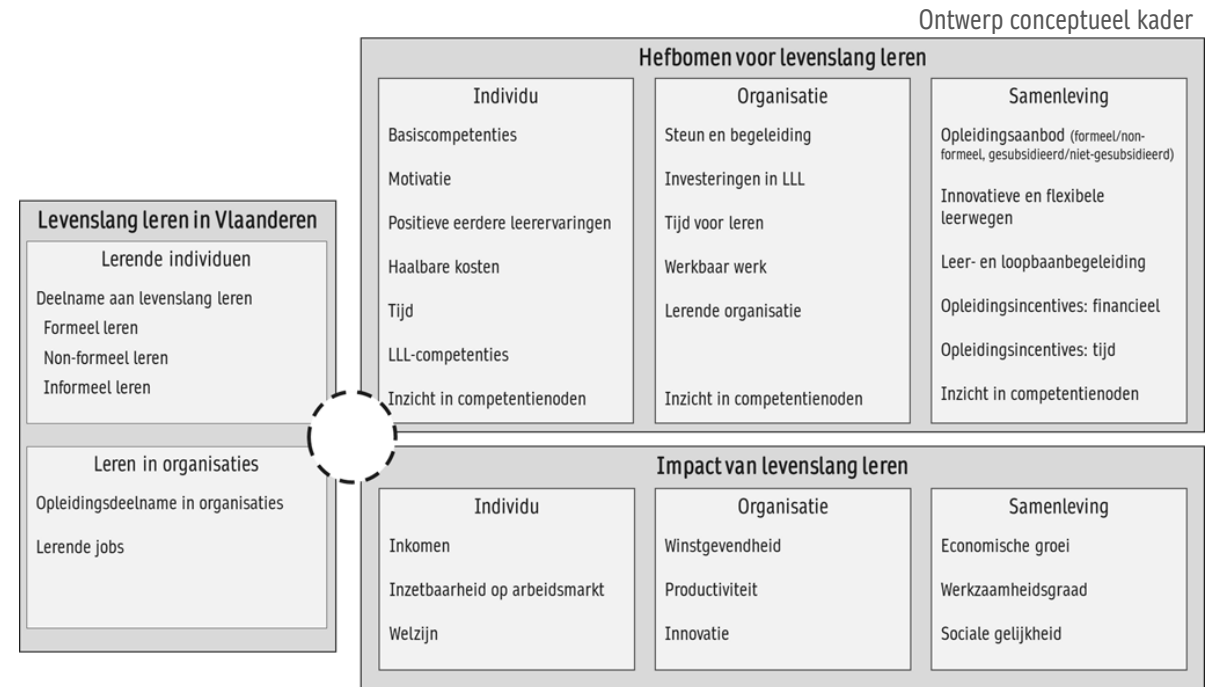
Ontwerp conceptueel kader

Hefbomen voor levenslang leren

Individu

Basiscompetenties

Motivatie

Positieve eerdere leerervaringen

Haalbare kosten

Tijd

LLL-competenties

Inzicht in competentienoden

Organisatie

Steun en begeleiding

Investeringen in LLL

Tijd voor leren

Werkbaar werk

Lerende organisatie

Inzicht in competentienoden

Samenleving

Opleidingsaanbod (formeel/non-formeel, gesubsidieerd/niet-gesubsidieerd)

Innovatieve en flexibele leerwegen

Leer- en loopbaanbegeleiding

Opleidingsincentives: financieel

Opleidingsincentives: tijd

Inzicht in competentienoden

Levenslang leren in Vlaanderen

Lerende individuen

Deelname aan levenslang leren
Formeel leren
Non-formeel leren
Informeel leren

Leren in organisaties

Opleidingsdeelname in organisaties

Lerende jobs

Impact van levenslang leren

Individu

Inkomen

Inzetbaarheid op arbeidsmarkt

Welzijn

Organisatie

Winstgevendheid

Productiviteit

Innovatie

Samenleving

Economische groei

Werkzaamheidsgraad

Sociale gelijkheid